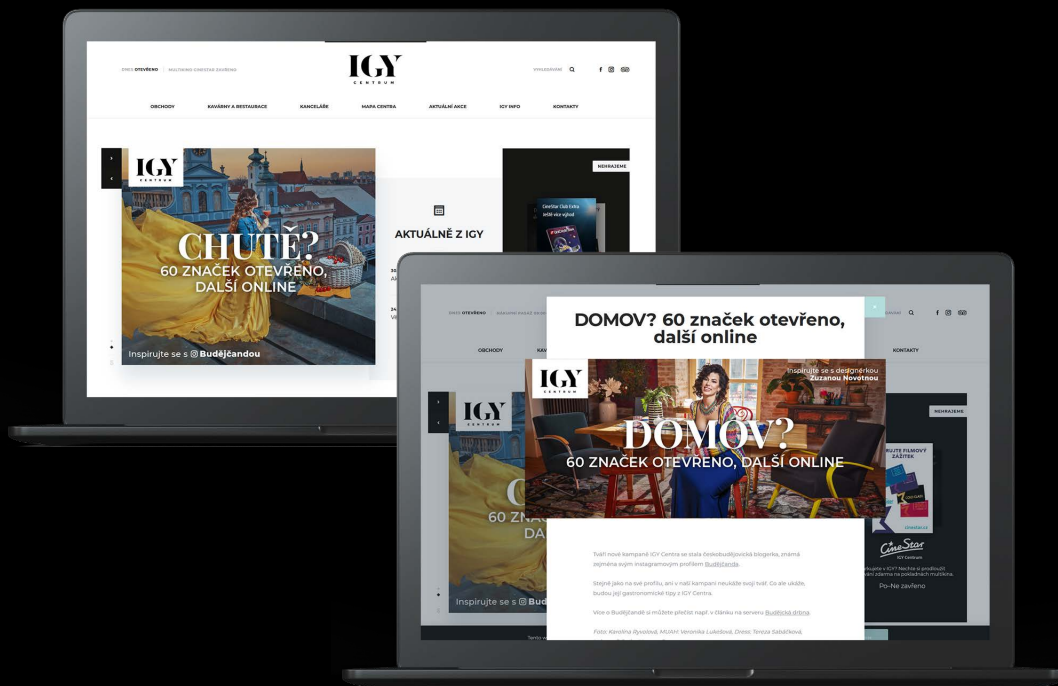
DNES OTEVŘENO | MULTIKINO CINESTAR ZAVŘENO

IGY
CENTRUM

VYHLEDÁVÁNÍ

OBCHODY KAVÁRNY A RESTAURACE KANCELÁŘE MAPA CENTRA AKTUÁLNÍ AKCE IGY INFO KONTAKTY

IGY
CENTRUM

CHUTĚ?
60 ZNAČEK OTEVŘENO, DALŠÍ ONLINE

Inspirujte se s Budějčandou

AKTUÁLNĚ Z IGY

NEHRAJEME

CineStar Club Extra

DNES OTEVŘENO

OBCHODY

KONTAKTY

DOMOV? 60 značek otevřeno, další online

×

IGY
CENTRUM

Inspirujte se s designérkou Zuzanou Novotnou

DOMOV?
60 ZNAČEK OTEVŘENO, DALŠÍ ONLINE

NEHRAJEME

IGY
CENTRUM

60 ZNA

Inspirujte se s Bud

Tváří nové kampaně IGY Centra se stala českobudějovická blogerka, známá zejména svým instagramovým profilem Budějčanda.

Stejně jako na své profilu, ani v naší kampani neukáže svoji tvář. Co ale ukáže, budou její gastronomické tipy z IGY Centra.

Více o Budějčandě si můžete přečíst např. v článku na serveru Budějcká drbna

Foto: Karolína Rynešová, MUAH: Veronika Lukešová, Dress: Tereza Sabáčková

RUJTE FILMOVÝ ZÁŽITEK

CineStar
IGY Centrum

Po–Ne zavřeno